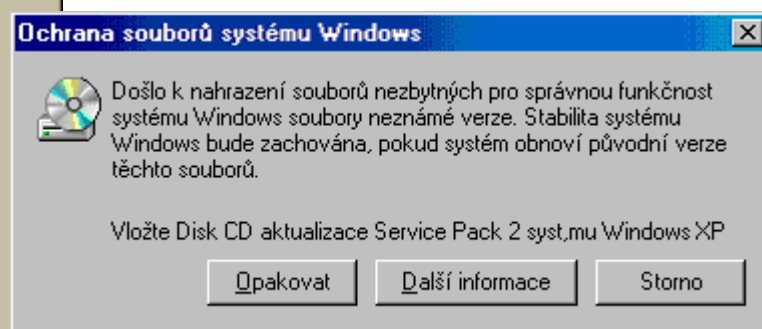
Ochrana souborů systému Windows

Došlo k nahrazení souborů nezbytných pro správnou funkčnost systému Windows soubory neznámé verze. Stabilita systému Windows bude zachována, pokud systém obnoví původní verze těchto souborů.

Vložte Disk CD aktualizace Service Pack 2 syst‚mu Windows XP

Opakovat

Další informace

Storno